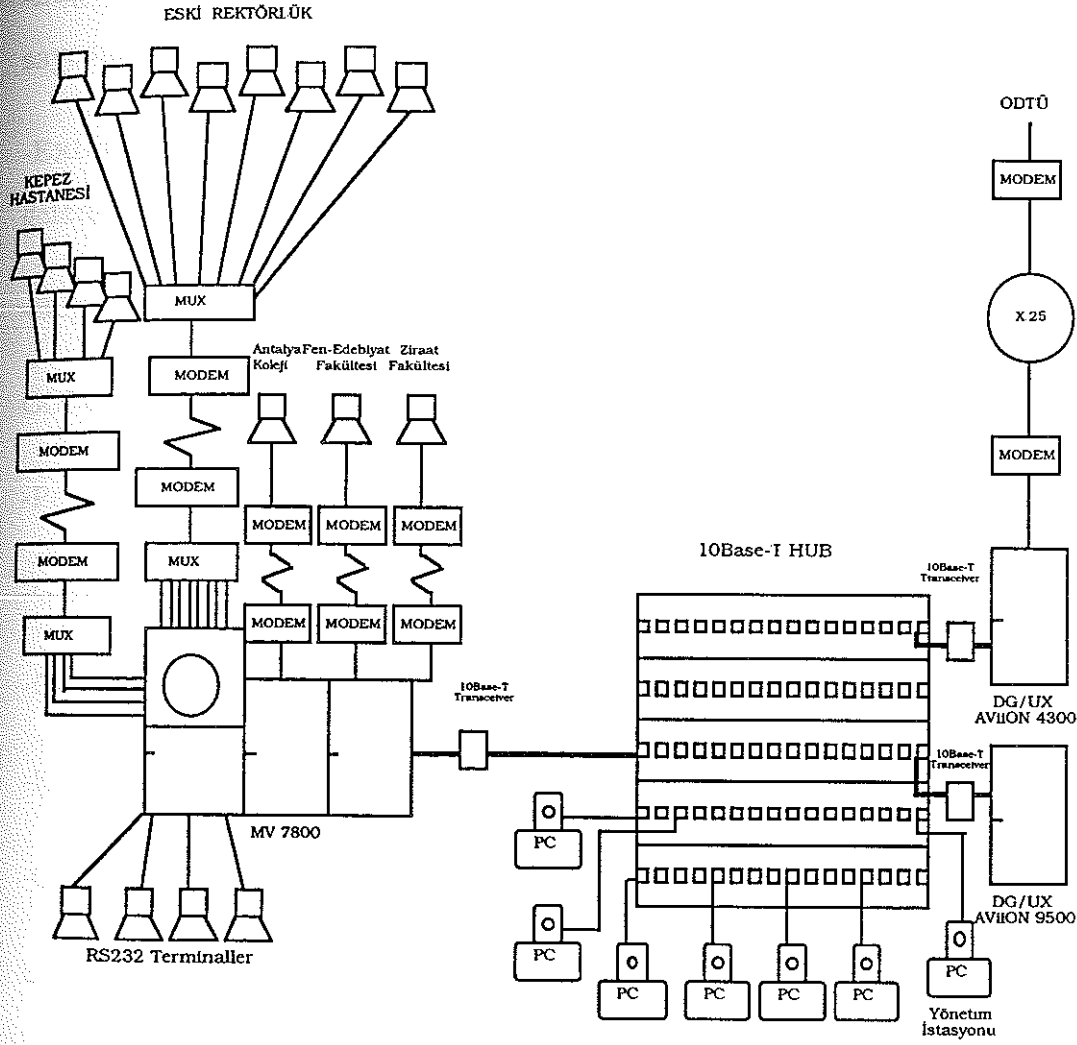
ESKİ REKTÖRLÜK

ODTÜ

KEPEZ HASTANESİ

MODEM

MUX

X 25

MUX

MODEM

Antalya Koleji

Fen-Edebiyat Fakültesi

Ziraat Fakültesi

MODEM

MODEM

MODEM

MODEM

MODEM

MODEM

MODEM

MODEM

10Base-T HUB

MUX

10Base-T Transceiver

MODEM

MODEM

MODEM

MUX

DG/UX AViiON 4300

10Base-T Transceiver

10Base-T Transceiver

PC

MV 7800

PC

DG/UX AViiON 9500

PC

PC

PC

PC

PC

RS232 Terminaller

Yönetim İstasyonu